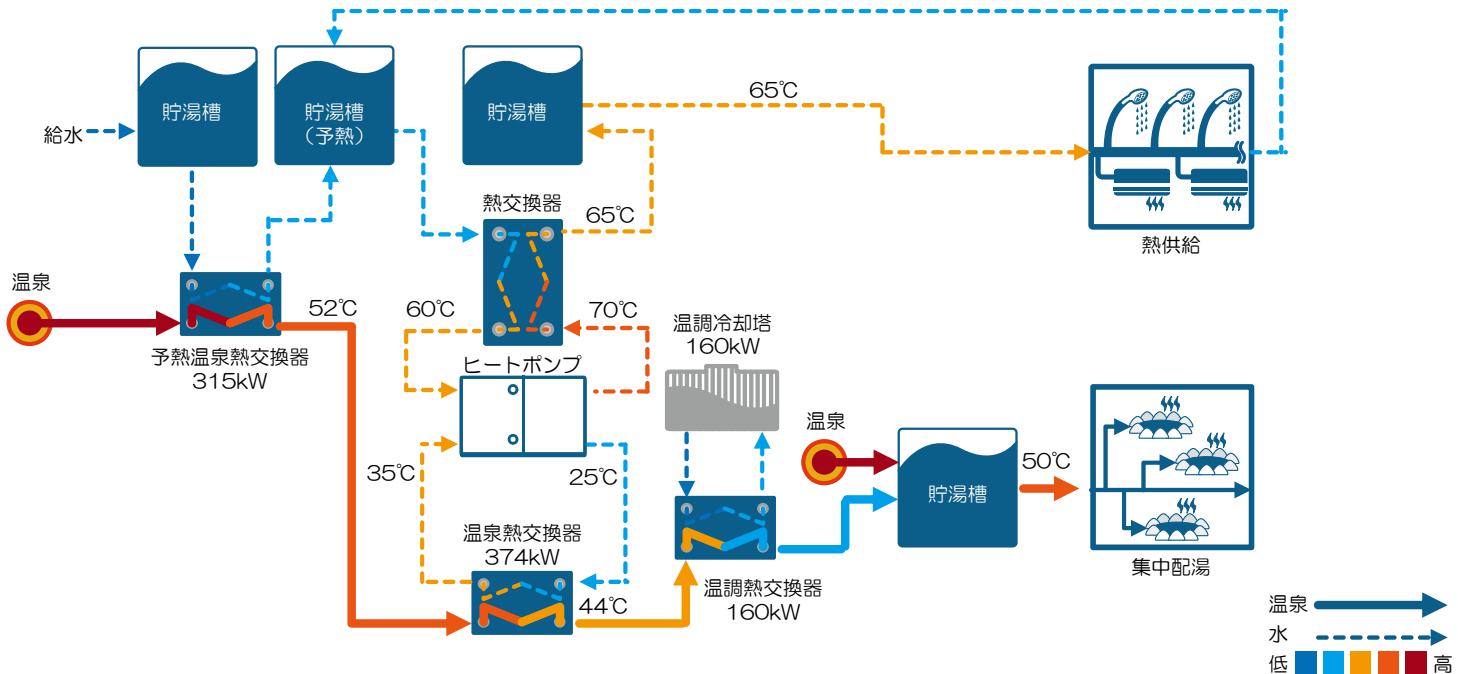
貯湯槽

貯湯槽
（予熱）

貯湯槽

65℃

給水

熱交換器

65℃

熱供給

温泉

52℃

60℃

70℃

予熱温泉熱交換器
315kW

ヒートポンプ

温調冷却塔
160kW

温泉

35℃

25℃

貯湯槽

50℃

温泉熱交換器
374kW

44℃

温調熱交換器
160kW

集中配湯

温泉

水

低 高